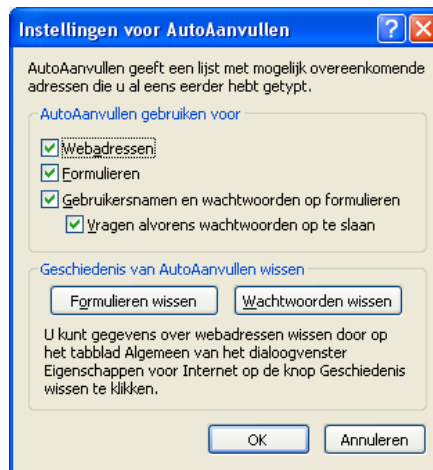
Instellingen voor AutoAanvullen

AutoAanvullen geeft een lijst met mogelijk overeenkomende adressen die u al eens eerder hebt getypt.

AutoAanvullen gebruiken voor

Webadressen

Formulieren

Gebruikersnamen en wachtwoorden op formulieren

Vragen alvorens wachtwoorden op te slaan

Geschiedenis van AutoAanvullen wissen

Formulieren wissen

Wachtwoorden wissen

U kunt gegevens over webadressen wissen door op het tabblad Algemeen van het dialoogvenster Eigenschappen voor Internet op de knop Geschiedenis wissen te klikken.

OK

Annuleren